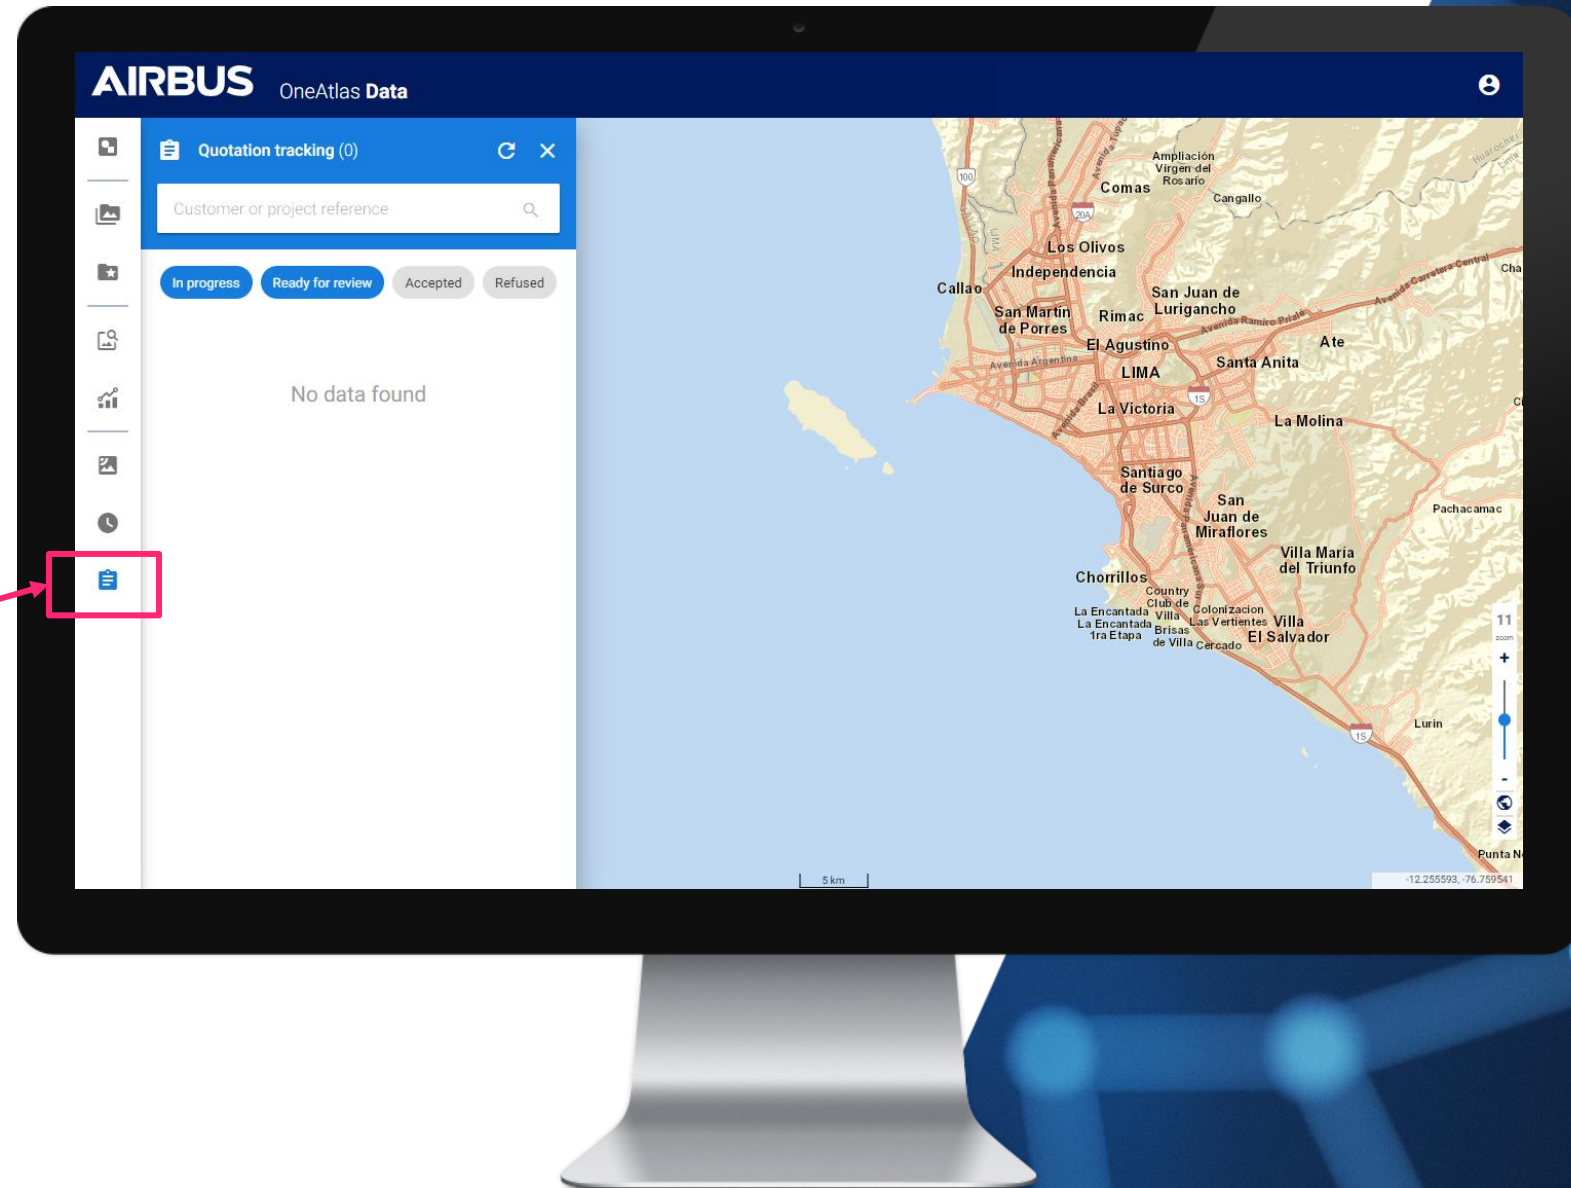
AIRBUS OneAtlas Data

Quotation tracking (0)

Customer or project reference

In progress Ready for review Accepted Refused

No data found

Ampliación Virgen del Rosario
Comas
Cangallo
Los Olivos
Independencia
Callao
San Juan de Lurigancho
San Martín de Porres
Rimac
El Agustino
Ate
Santa Anita
LIMA
La Victoria
La Molina
Santiago de Surco
San Juan de Miraflores
Pachacamac
Villa María del Triunfo
Chorrillos
Country Club de Villa
La Encantada
La Encantada 1ra Etapa
Brisas de Villa
Colonizacion Las Vertientes
Cercado
Villa El Salvador
Lurin
Punta N
Avenida Argentina
Avenida Ramiro Prialé
Carretera Central
Cha
100
20A
1S
11
zoom
+
-
5 km
-12.255593, -76.759541